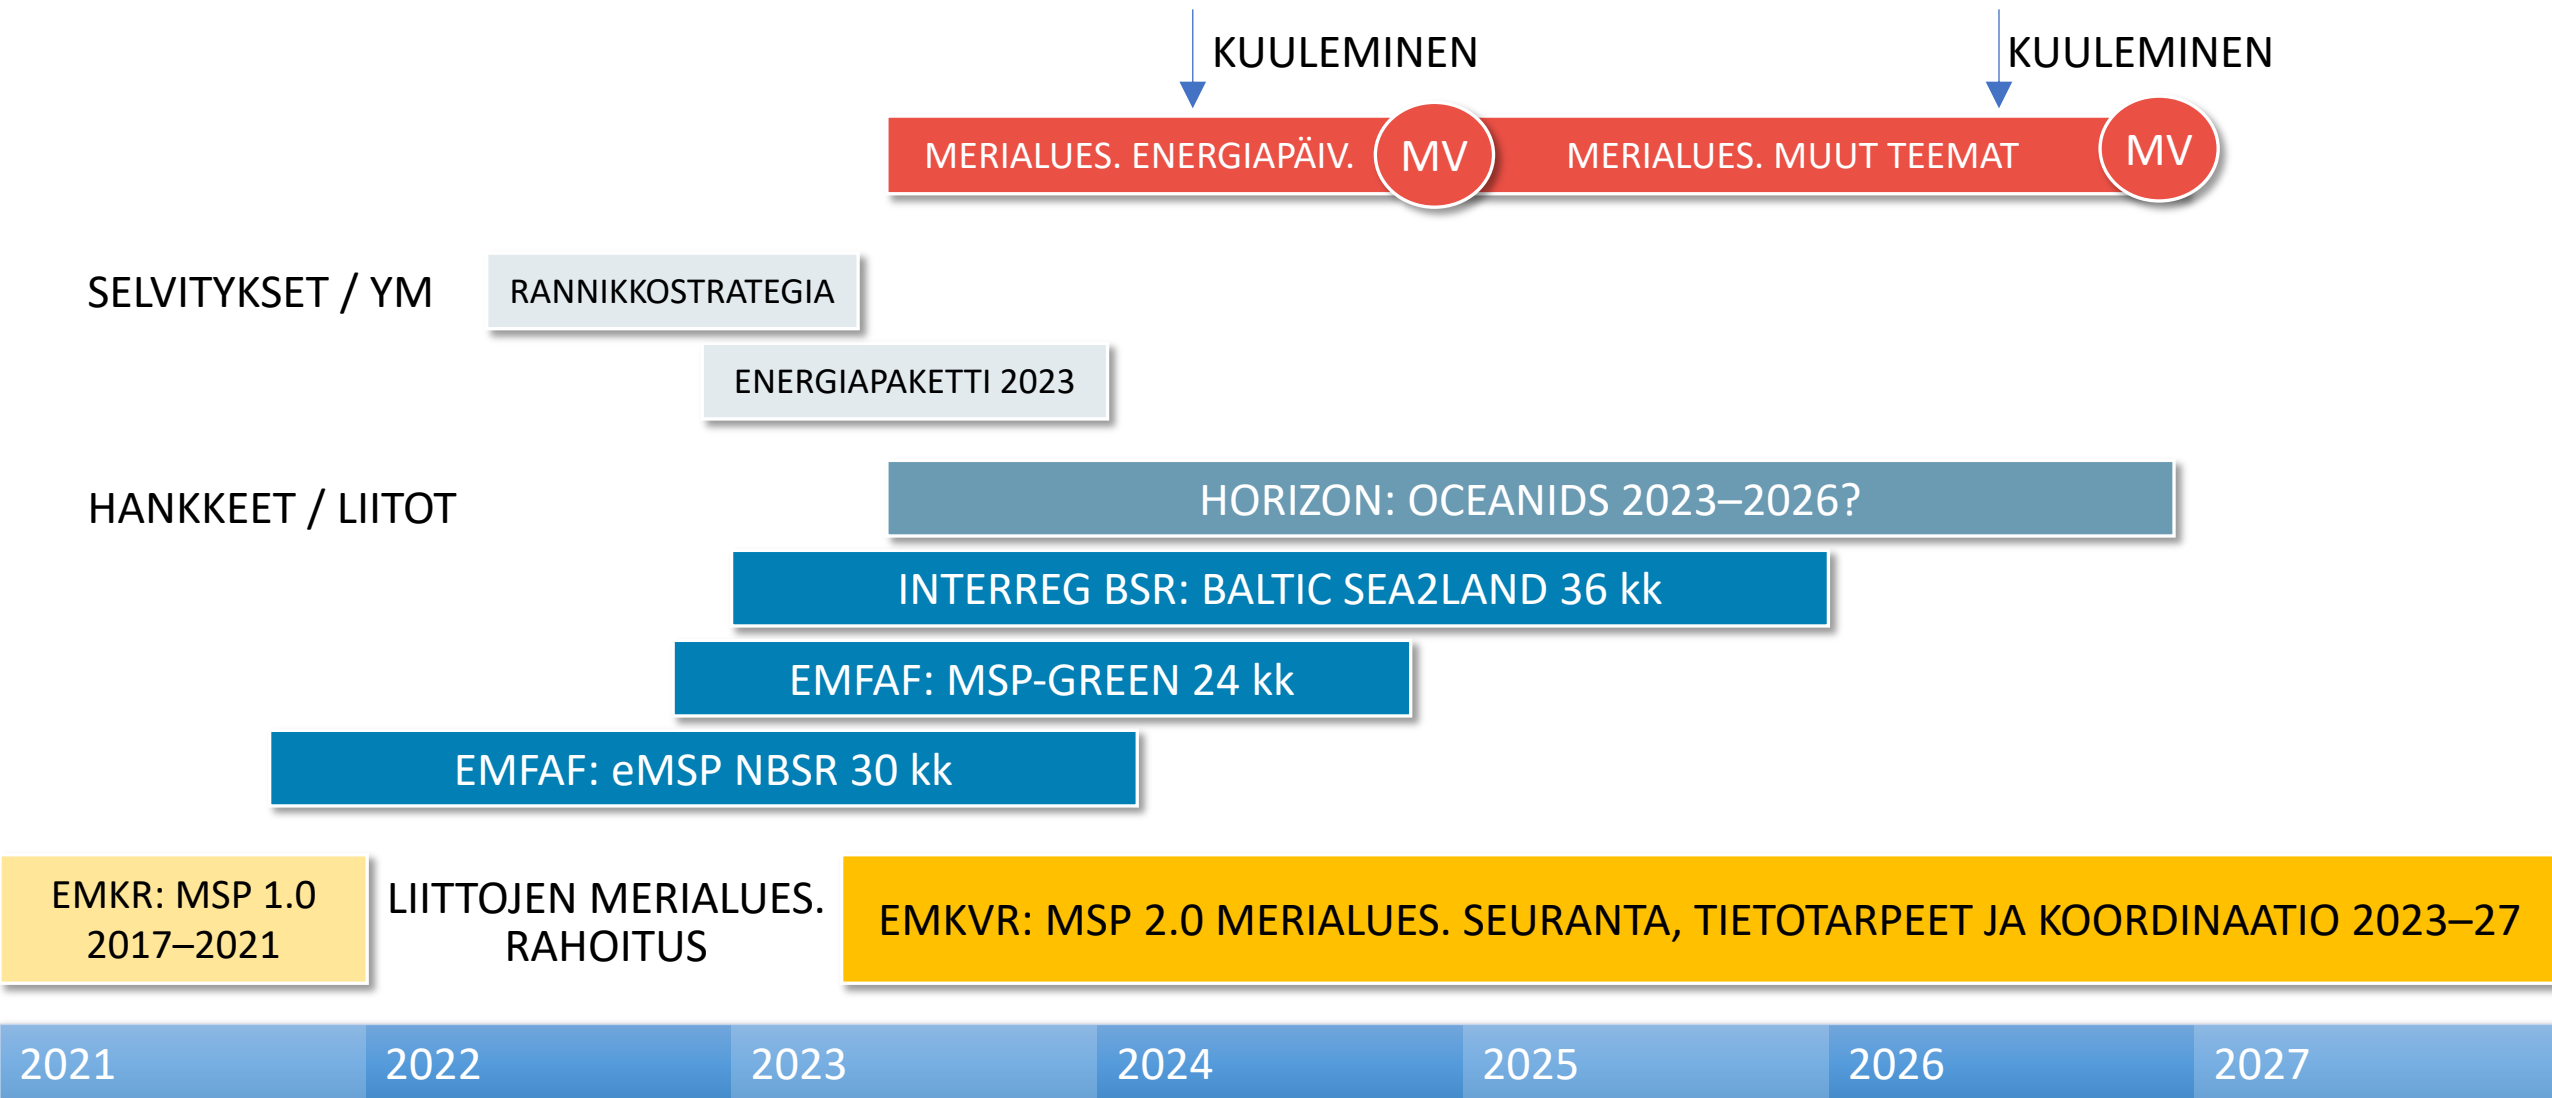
KUULEMINEN

KUULEMINEN

MERIALUES. ENERGIAPÄIV.

MV

MERIALUES. MUUT TEEMAT

MV

SELVITYKSET / YM

RANNIKKOSTRATEGIA

ENERGIAPAKETTI 2023

HANKKEET / LIITOT

HORIZON: OCEANIDS 2023–2026?

INTERREG BSR: BALTIC SEA2LAND 36 kk

EMFAF: MSP-GREEN 24 kk

EMFAF: eMSP NBSR 30 kk

EMKR: MSP 1.0 2017–2021

LIITTOJEN MERIALUES. RAHOITUS

EMKVR: MSP 2.0 MERIALUES. SEURANTA, TIETOTARPEET JA KOORDINAATIO 2023–27

| 2021 | 2022 | 2023 | 2024 | 2025 | 2026 | 2027 |
|---|---|---|---|---|---|---|